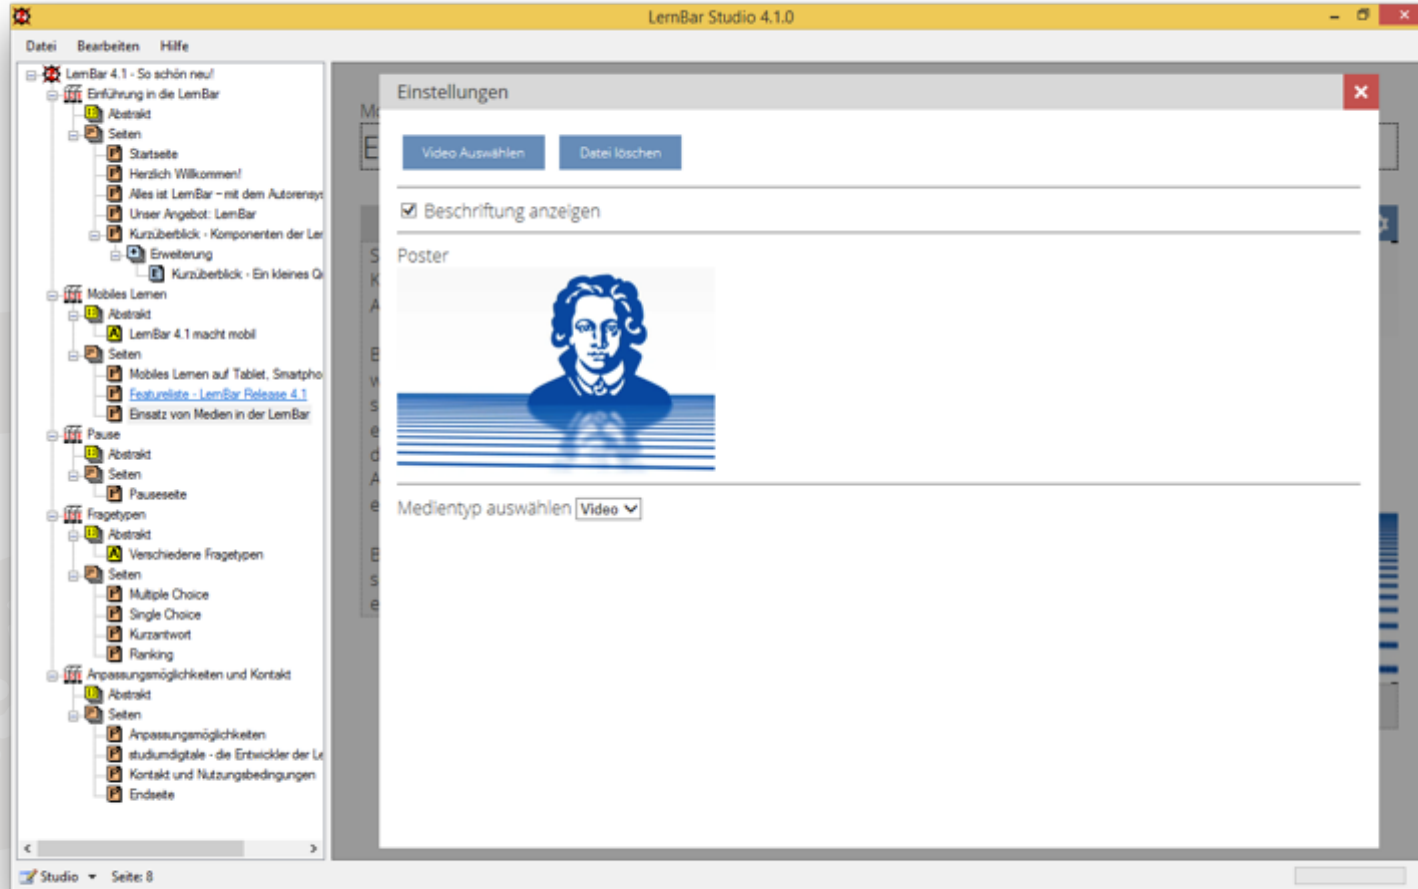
LernBar Studio 4.1.0

Datei Bearbeiten Hilfe

LernBar 4.1 - So schön neu!
Einführung in die LernBar
Abstrakt
Seiten
Startseite
Herzlich Willkommen!
Alles ist LernBar – mit dem Autorensy
Unser Angebot: LernBar
Kurzüberblick - Komponenten der Ler
Erweiterung
Kurzüberblick - Ein kleines Q
Mobiles Lernen
Abstrakt
LernBar 4.1 macht mobil
Seiten
Mobiles Lernen auf Tablet, Smartpho
Featureliste - LernBar Release 4.1
Einsatz von Medien in der LernBar
Pause
Abstrakt
Seiten
Pauseseite
Fragetypen
Abstrakt
Verschiedene Fragetypen
Seiten
Multiple Choice
Single Choice
Kurzantwort
Ranking
Anpassungsmöglichkeiten und Kontakt
Abstrakt
Seiten
Anpassungsmöglichkeiten
studiumdigitale - die Entwickler der L
Kontakt und Nutzungsbedingungen
Endseite

Einstellungen

Video Auswählen Datei löschen

Beschriftung anzeigen

Poster

Medientyp auswählen Video

Studio Seite: 8